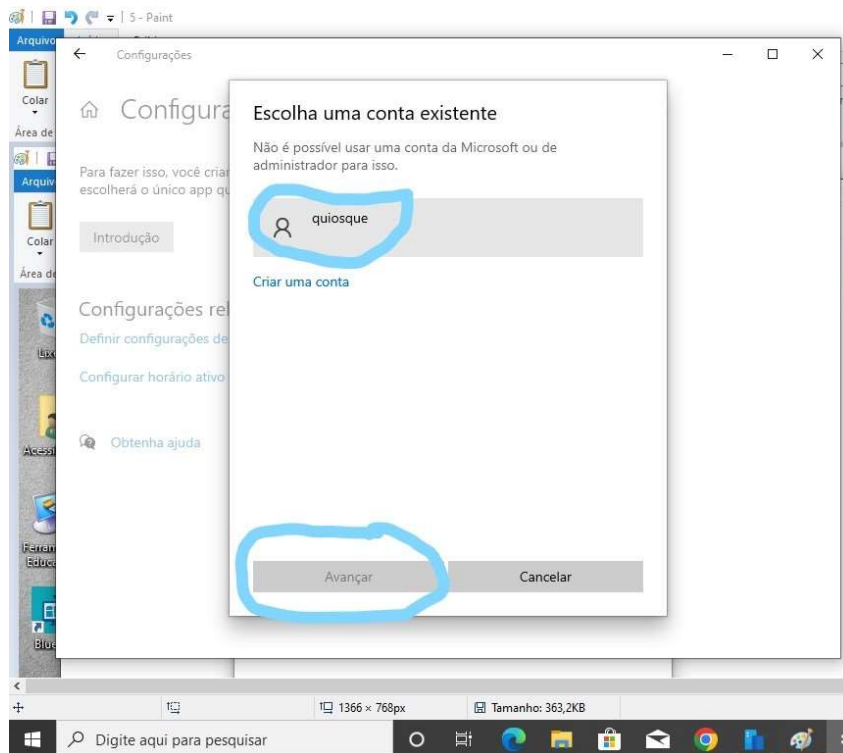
5 - Paint
Arquivo
Colar
Área de
Arquiv
Colar
Área de
Configurações
Configura
Para fazer isso, você criar escolherá o único app qu
Introdução
Configurações rel
Definir configurações de
Configurar horário ativo
Obtenha ajuda
Lixe
Acessi
Ferram Educa
Blue
Escolha uma conta existente
Não é possível usar uma conta da Microsoft ou de administrador para isso.
quiosque
Criar uma conta
Avançar
Cancelar
1366 × 768px
Tamanho: 363,2KB
Digite aqui para pesquisar